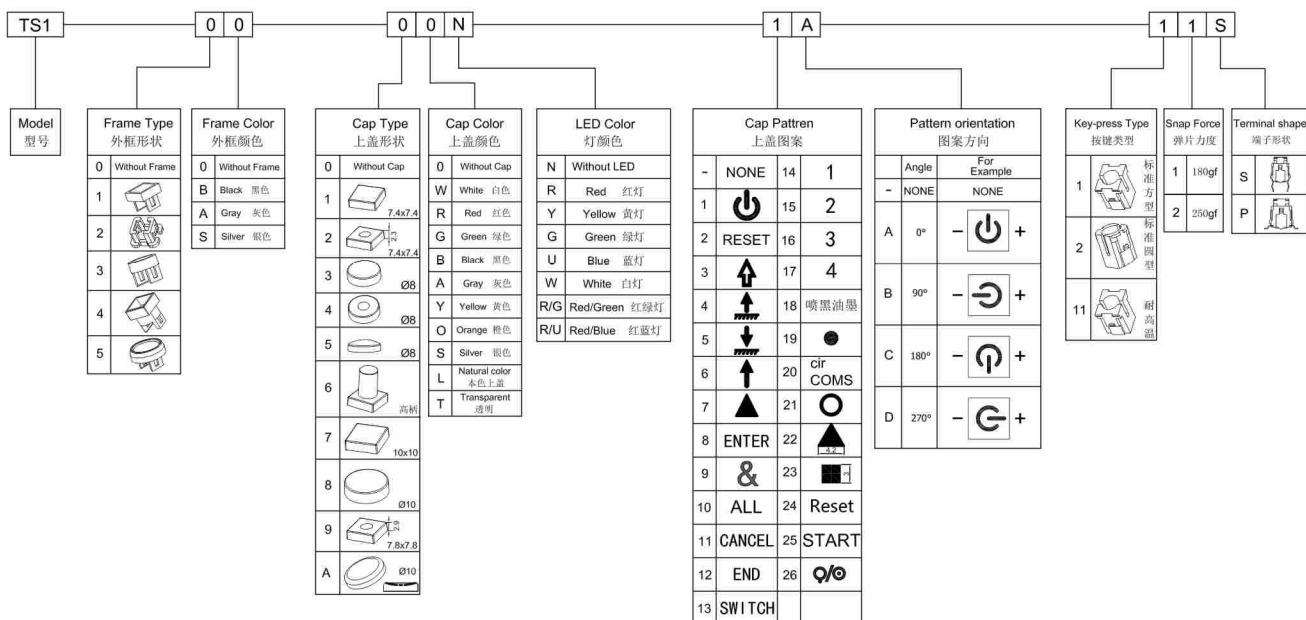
TS1 0 0 0 0 N 1 A 1 1 S

Model
型号

Frame Type
外框形状

| 0 | Without Frame |
|---|---|
| 1 | |
| 2 | |
| 3 | |
| 4 | |
| 5 | |

Frame Color
外框颜色

| 0 | Without Frame |
|---|---|
| B | Black 黑色 |
| A | Gray 灰色 |
| S | Silver 银色 |

Cap Type
上盖形状

| 0 | Without Cap |
|---|---|
| 1 | 7.4x7.4 |
| 2 | 2.3 7.4x7.4 |
| 3 | Ø8 |
| 4 | Ø8 |
| 5 | Ø8 |
| 6 | 高柄 |
| 7 | 10x10 |
| 8 | Ø10 |
| 9 | 2.9 7.8x7.8 |
| A | Ø10 |

Cap Color
上盖颜色

| 0 | Without Cap |
|---|---|
| W | White 白色 |
| R | Red 红色 |
| G | Green 绿色 |
| B | Black 黑色 |
| A | Gray 灰色 |
| Y | Yellow 黄色 |
| O | Orange 橙色 |
| S | Silver 银色 |
| L | Natural color 本色上盖 |
| T | Transparent 透明 |

LED Color
灯颜色

| N | Without LED |
|---|---|
| R | Red 红灯 |
| Y | Yellow 黄灯 |
| G | Green 绿灯 |
| U | Blue 蓝灯 |
| W | White 白灯 |
| R/G | Red/Green 红绿灯 |
| R/U | Red/Blue 红蓝灯 |

Cap Pattren
上盖图案

| - | NONE | 14 | 1 |
|---|---|---|---|
| 1 | | 15 | 2 |
| 2 | RESET | 16 | 3 |
| 3 | | 17 | 4 |
| 4 | | 18 | 喷黑油墨 |
| 5 | | 19 | |
| 6 | | 20 | cir COMS |
| 7 | | 21 | |
| 8 | ENTER | 22 | 4.2 |
| 9 | & | 23 | |
| 10 | ALL | 24 | Reset |
| 11 | CANCEL | 25 | START |
| 12 | END | 26 | |
| 13 | SWITCH | | |

Pattern orientation
图案方向

| | Angle | For Example |
|---|---|---|
| - | NONE | NONE |
| A | 0° | − + |
| B | 90° | − + |
| C | 180° | − + |
| D | 270° | − + |

Key-press Type
按键类型

| 1 | 标准方型 |
|---|---|
| 2 | 标准圆型 |
| 11 | 耐高温 |

Snap Force
弹片力度

| 1 | 180gf |
|---|---|
| 2 | 250gf |

Terminal shape
端子形状

| S | |
|---|---|
| P | |